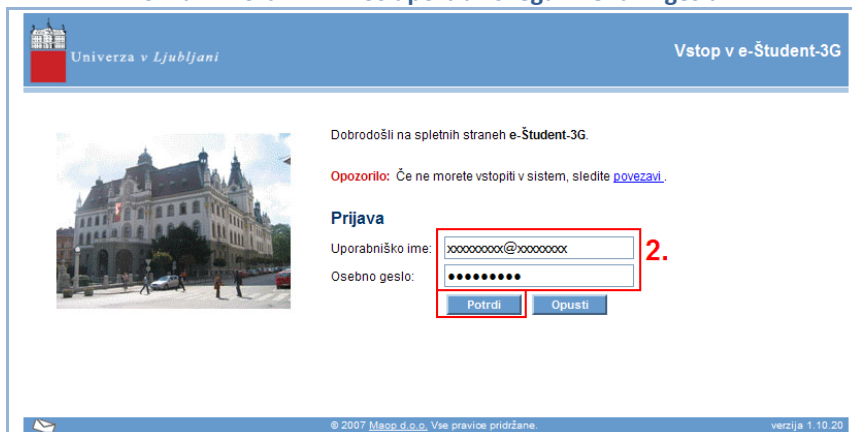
Univerza v Ljubljani

Vstop v e-Študent-3G

Dobrodošli na spletnih straneh e-Študent-3G.

Opozorilo: Če ne morete vstopiti v sistem, sledite povezavi .

Prijava

Uporabniško ime: xxxxxxxxx@xxxxxxxx

Osebno geslo: •••••••••

2.

Potrdi

Opusti

© 2007 Maop d.o.o. Vse pravice pridržane.

verzija 1.10.20